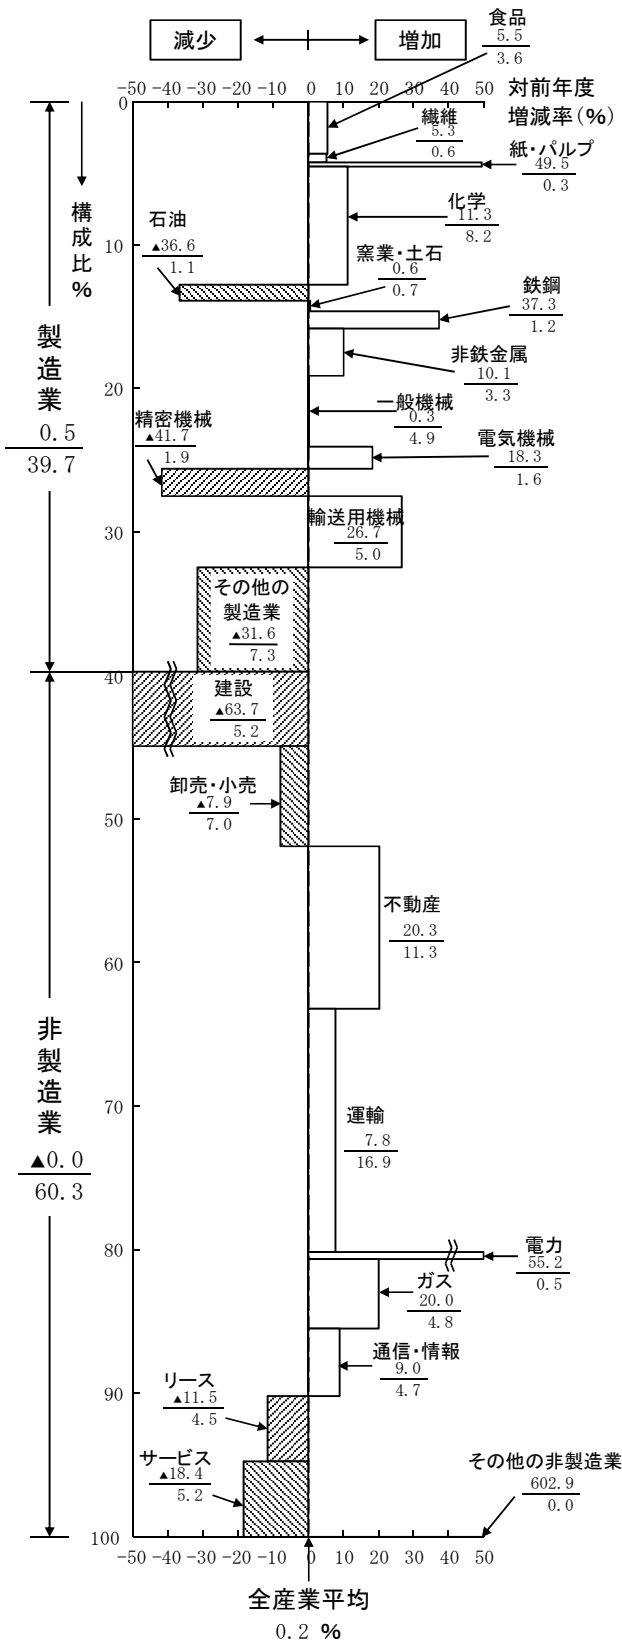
減少　増加

-50 -40 -30 -20 -10 0 10 20 30 40 50

対前年度増減率(%)

構成比%

0
10
20
30
40
50
60
70
80
90
100

製造業
$\frac{0.5}{39.7}$

非製造業
$\frac{▲0.0}{60.3}$

食品
$\frac{5.5}{3.6}$

繊維
$\frac{5.3}{0.6}$

紙・パルプ
$\frac{49.5}{0.3}$

化学
$\frac{11.3}{8.2}$

石油
$\frac{▲36.6}{1.1}$

窯業・土石
$\frac{0.6}{0.7}$

鉄鋼
$\frac{37.3}{1.2}$

非鉄金属
$\frac{10.1}{3.3}$

一般機械
$\frac{0.3}{4.9}$

精密機械
$\frac{▲41.7}{1.9}$

電気機械
$\frac{18.3}{1.6}$

輸送用機械
$\frac{26.7}{5.0}$

その他の製造業
$\frac{▲31.6}{7.3}$

建設
$\frac{▲63.7}{5.2}$

卸売・小売
$\frac{▲7.9}{7.0}$

不動産
$\frac{20.3}{11.3}$

運輸
$\frac{7.8}{16.9}$

電力
$\frac{55.2}{0.5}$

ガス
$\frac{20.0}{4.8}$

通信・情報
$\frac{9.0}{4.7}$

リース
$\frac{▲11.5}{4.5}$

サービス
$\frac{▲18.4}{5.2}$

その他の非製造業
$\frac{602.9}{0.0}$

-50 -40 -30 -20 -10 0 10 20 30 40 50

全産業平均
0.2 %